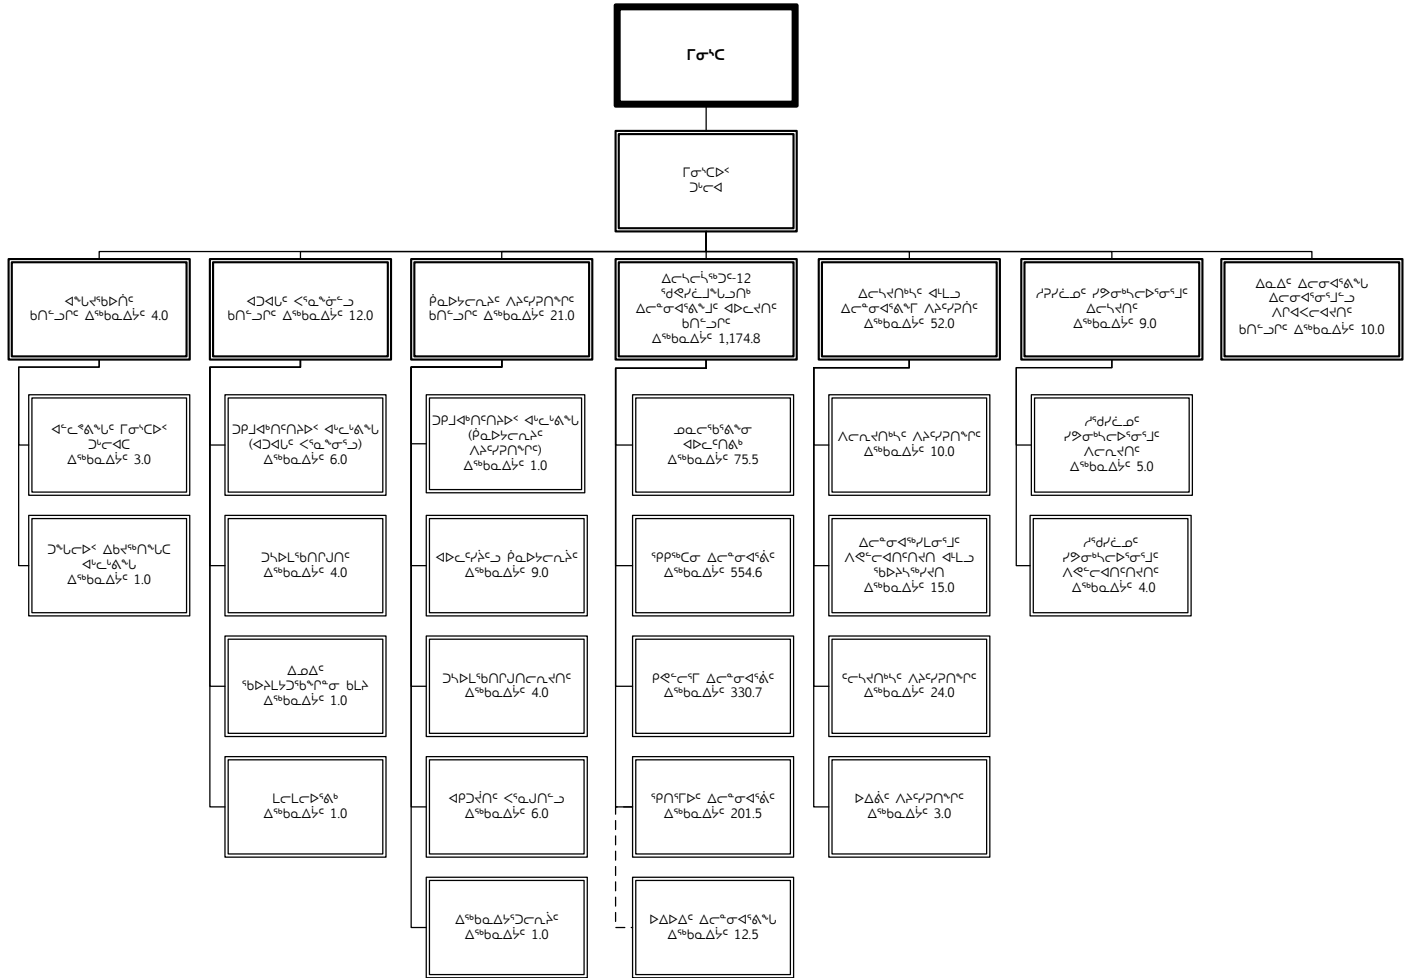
ᒥᓂᔅᑕ

ᒥᓂᔅᑕᐅᑉ
ᑐᒃᓯᐊ

ᐊᖓᔪᖅᑲᐅᑏᑦ
ᑲᑎᖦᖢᒋᑦ ᐃᖅᑲᓇᐃᔾᔩᑦ 4.0

ᐊᑐᐊᒐᐅᑉ ᐸᕐᓇᒃᑯᑦ ᒥᓂᔅᑕᐅᑉ
ᑐᒃᓯᐊᑕ
ᐃᖅᑲᓇᐃᔾᔩᑦ 3.0

ᑐᖓᓕᐅᑉ ᐃᑲᔪᖅᑎᖓᑕ
ᐊᐅᓚᑦᑎᖓ
ᐃᖅᑲᓇᐃᔾᔩᑦ 1.0

ᐊᑐᐊᒐᐃᑦ ᐸᕐᓇᒃᑯᑎᖏᓐᓄ
ᑲᑎᖦᖢᒋᑦ ᐃᖅᑲᓇᐃᔾᔩᑦ 12.0

ᑐᑭᒧᐊᒃᑎᑦᑎᔾᔪᑏᑦ ᐊᐅᓚᑦᑎᖓ
(ᐊᑐᐊᒐᐃᑦ ᐸᕐᓇᒃᑯᑎᖏᓐᓄ)
ᐃᖅᑲᓇᐃᔾᔩᑦ 6.0

ᑐᓴᐅᒪᖃᑎᒌᒃᑐᑦ
ᐃᖅᑲᓇᐃᔾᔩᑦ 4.0

ᐃᓄᐃᑦ
ᖃᐅᔨᒪᔾᔪᓯᖏᓐᓂ ᑲᒪᔨ
ᐃᖅᑲᓇᐃᔾᔩᑦ 1.0

ᒪᓕᒐᓕᐅᕐᕕᒃ
ᐃᖅᑲᓇᐃᔾᔩᑦ 1.0

ᑮᓇᐅᔭᓕᕆᓂᖅ ᐱᔨᑦᓯᕋᖅᑏᑦ
ᑲᑎᖦᖢᒋᑦ ᐃᖅᑲᓇᐃᔾᔩᑦ 21.0

ᑐᑭᒧᐊᒃᑎᑦᑎᔾᔪᑏᑦ ᐊᐅᓚᑦᑎᖓ
(ᑮᓇᐅᔭᓕᕆᓂᖅ
ᐱᔨᑦᓯᕋᖅᑏᑦ)
ᐃᖅᑲᓇᐃᔾᔩᑦ 1.0

ᐊᐅᓚᑦᓯᔾᔪᑎᑦ ᑮᓇᐅᔭᓕᕆᓂᖅ
ᐃᖅᑲᓇᐃᔾᔩᑦ 9.0

ᑐᓴᐅᒪᖃᑎᒌᒃᑐᓕᕆᔩᑦ
ᐃᖅᑲᓇᐃᔾᔩᑦ 4.0

ᐊᑭᑐᔩᑦ ᐸᕐᓇᒍᑎᖏᑦ 6.0

ᐃᖅᑲᓇᐃᔭᖅᑐᓕᕆᓂᖅ
ᐃᖅᑲᓇᐃᔾᔩᑦ 1.0

ᐃᓕᓐᓂᐊᖅᑐᓕᕆᓂᖅ-12
ᖁᕝᕙᔾᔫᒧᖓᓗᑎᒃ ᐃᓕᓐᓂᐊᕐᕕᖕᒧᑦ ᐊᐅᓚᔪᑏᑦ
ᑲᑎᖦᖢᒋᑦ
ᐃᖅᑲᓇᐃᔾᔩᑦ 1,174.8

ᓄᓇᓕᖕᖕᕕᖕᓂ
ᐊᐅᓚᑦᑎᕕᒃ
ᐃᖅᑲᓇᐃᔾᔩᑦ 75.5

ᕿᑭᖅᑖᓂ ᐃᓕᓐᓂᐊᕐᕖᑦ
ᐃᖅᑲᓇᐃᔾᔩᑦ 554.6

ᑭᕙᓪᓕᕐᒥ ᐃᓕᓐᓂᐊᕐᕖᑦ
ᐃᖅᑲᓇᐃᔾᔩᑦ 330.7

ᕿᑎᕐᒥᐅᑦ ᐃᓕᓐᓂᐊᕐᕖᑦ
ᐃᖅᑲᓇᐃᔾᔩᑦ 201.5

ᐅᐃᐅᐃᑦ ᐃᓕᓐᓂᐊᕐᕕᖓ
ᐃᖅᑲᓇᐃᔾᔩᑦ 12.5

ᐃᓕᓐᓂᐊᖅᑎᒃᓴᑦ ᐊᒻᒪᓗ
ᐃᓕᓐᓂᐊᕐᕕᖕᒥ ᐱᔨᑦᓯᕋᖅᑏᑦ
ᐃᖅᑲᓇᐃᔾᔩᑦ 52.0

ᐱᓕᕆᔪᑎᒃᓴᑦ ᐱᔨᑦᓯᕋᖅᑏᑦ
ᐃᖅᑲᓇᐃᔾᔩᑦ 10.0

ᐃᓕᓐᓂᐊᖅᓯᒪᓂᖏᓐᓄᑦ
ᐱᕙᓪᓕᐊᑎᑦᑎᔾᔪᑎ ᐊᒻᒪᓗ
ᖃᐅᔨᓴᖅᓯᔪᑎ
ᐃᖅᑲᓇᐃᔾᔩᑦ 15.0

ᓪᓕᓴᔪᑎᒃᓴᑦ ᐱᔨᑦᓯᕋᖅᑏᑦ
ᐃᖅᑲᓇᐃᔾᔩᑦ 24.0

ᐅᐃᖠᑦ ᐱᔨᑦᓯᕋᖅᑏᑦ
ᐃᖅᑲᓇᐃᔾᔩᑦ 3.0

ᓱᕈᓯᓛᓄᑦ ᓱᕗᓂᖓᓕᐅᕐᓂᕐᒧᑦ
ᐃᓕᓴᔪᑏᑦ
ᐃᖅᑲᓇᐃᔾᔩᑦ 9.0

ᓱᖁᓯᓛᓄᑦ
ᓱᕗᓂᖓᓕᐅᕐᓂᕐᒧᑦ
ᐱᓕᕆᔪᑏᑦ
ᐃᖅᑲᓇᐃᔾᔩᑦ 5.0

ᓱᖁᓯᓛᓄᑦ
ᓱᕗᓂᖓᓕᐅᕐᓂᕐᒧᑦ
ᐱᕙᓪᓕᐊᑎᑦᑎᔪᑏᑦ
ᐃᖅᑲᓇᐃᔾᔩᑦ 4.0

ᐃᓇᐃᑦ ᐃᓕᓐᓂᐊᕐᕕᖓ
ᐃᓕᓐᓂᐊᕐᓂᕐᒧᓐᓄ
ᐱᒋᐊᕐᓕᐊᔪᑏᑦ
ᑲᑎᖦᖢᒋᑦ ᐃᖅᑲᓇᐃᔾᔩᑦ 10.0